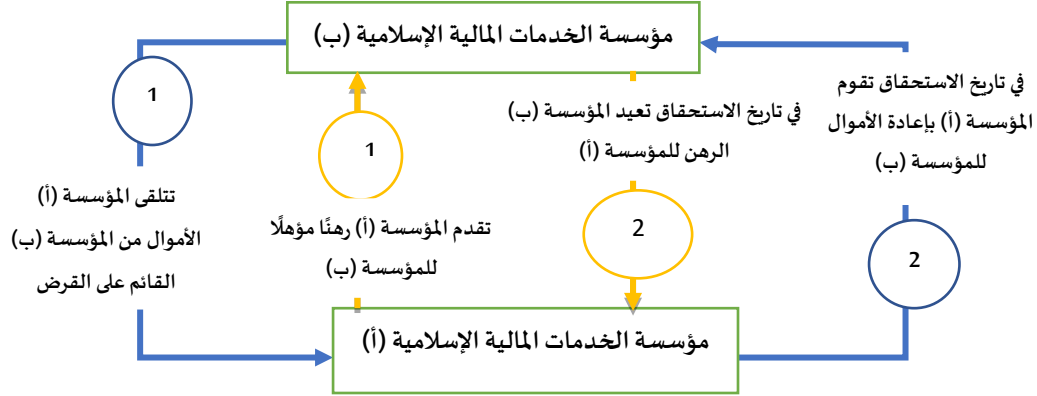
مؤسسة الخدمات المالية الإسلامية (ب)

1

تتلقى المؤسسة (أ) الأموال من المؤسسة (ب) القائم على القرض

1

تقدم المؤسسة (أ) رهنًا مؤهلًا للمؤسسة (ب)

في تاريخ الاستحقاق تعيد المؤسسة (ب) الرهن للمؤسسة (أ)

2

في تاريخ الاستحقاق تقوم المؤسسة (أ) بإعادة الأموال للمؤسسة (ب)

2

مؤسسة الخدمات المالية الإسلامية (أ)